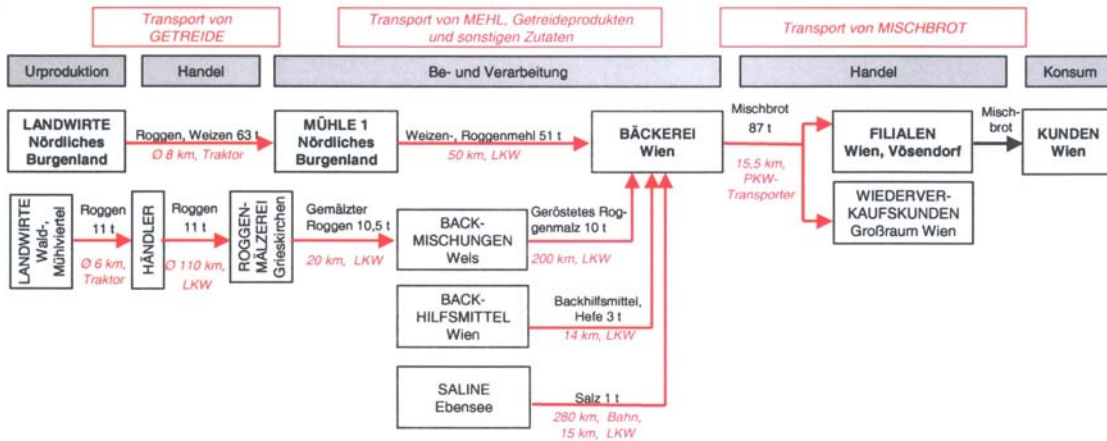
Transport von GETREIDE

Transport von MEHL, Getreideprodukten und sonstigen Zutaten

Transport von MISCHBROT

Urproduktion

Handel

Be- und Verarbeitung

Handel

Konsum

LANDWIRTE Nördliches Burgenland

Roggen, Weizen 63 t

Ø 8 km, Traktor

MÜHLE 1 Nördliches Burgenland

Weizen-, Roggenmehl 51 t

50 km, LKW

BÄCKEREI Wien

Mischbrot 87 t

15,5 km, PKW-Transporter

FILIALEN Wien, Vösendorf

Mischbrot

KUNDEN Wien

WIEDERVERKAUFSKUNDEN Großraum Wien

LANDWIRTE Wald-, Mühlviertel

Roggen 11 t

Ø 6 km, Traktor

HÄNDLER

Roggen 11 t

Ø 110 km, LKW

ROGGENMÄLZEREI Grieskirchen

Gemälzter Roggen 10,5 t

20 km, LKW

BACKMISCHUNGEN Wels

Geröstetes Roggenmalz 10 t

200 km, LKW

BACKHILFSMITTEL Wien

Backhilfsmittel, Hefe 3 t

14 km, LKW

SALINE Ebensee

Salz 1 t

280 km, Bahn, 15 km, LKW